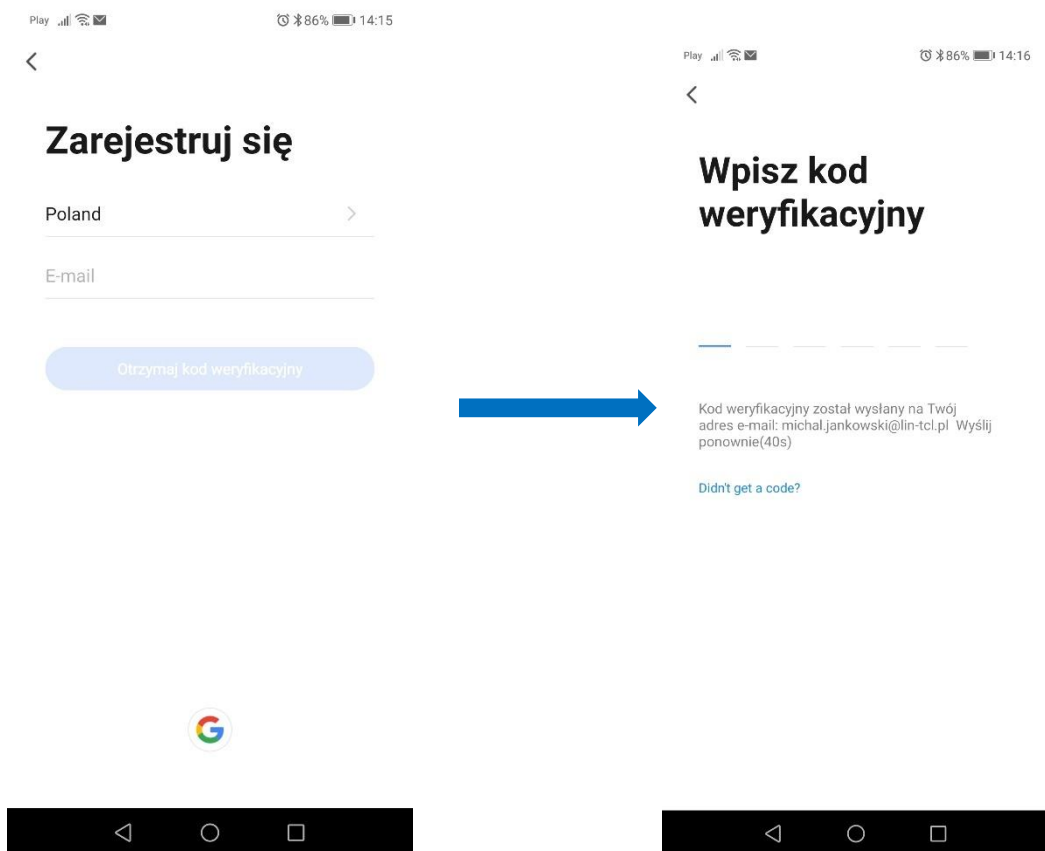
Play 86% 14:15

<

Zarejestruj się

Poland >

E-mail

Otrzymaj kod weryfikacyjny

G

Play 86% 14:16

<

Wpisz kod weryfikacyjny

Kod weryfikacyjny został wysłany na Twój adres e-mail: michal.jankowski@lin-tcl.pl Wyślij ponownie(40s)

Didn't get a code?